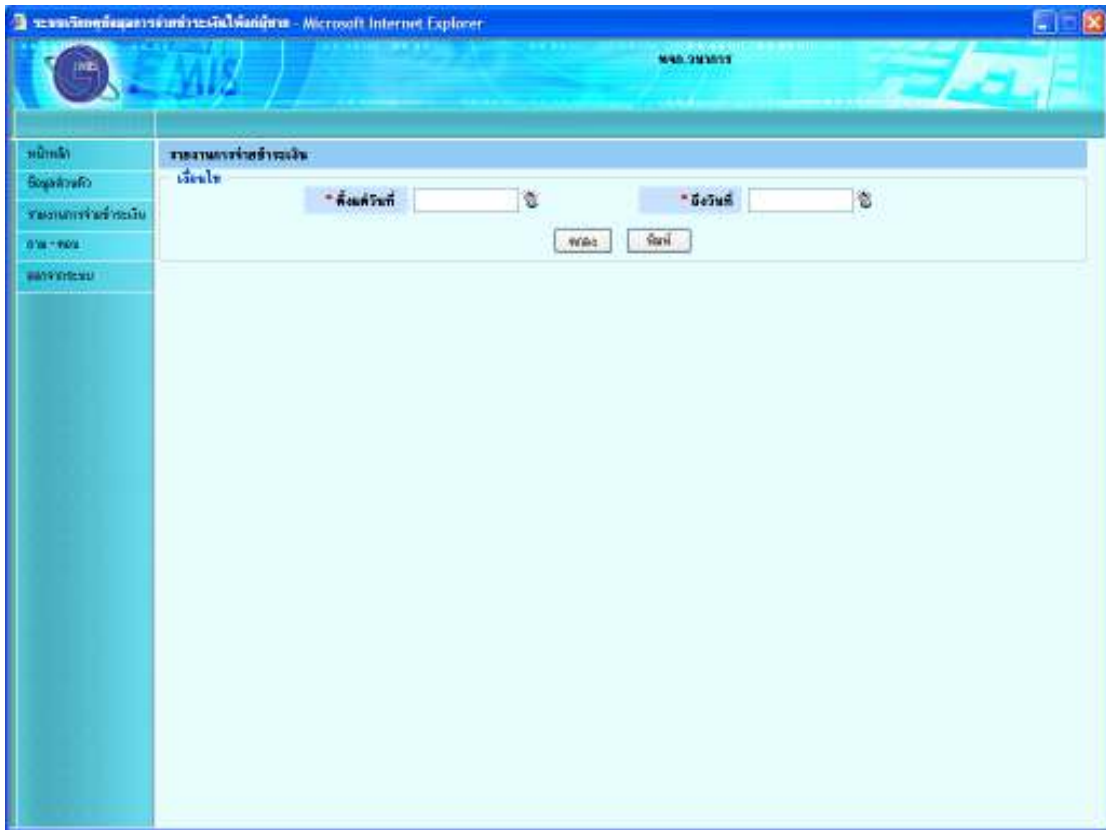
ระบบบริหารข้อมูลการจ่ายชำระเงินให้แก่ผู้ขาย - Microsoft Internet Explorer

EMIS

พจ.วนากร

หน้าหลัก
ข้อมูลส่วนตัว
รายงานการจ่ายชำระเงิน
ถาม - ตอบ
ออกจากระบบ

รายงานการจ่ายชำระเงิน

เงื่อนไข

* ตั้งแต่วันที่

* ถึงวันที่

ตกลง

พิมพ์